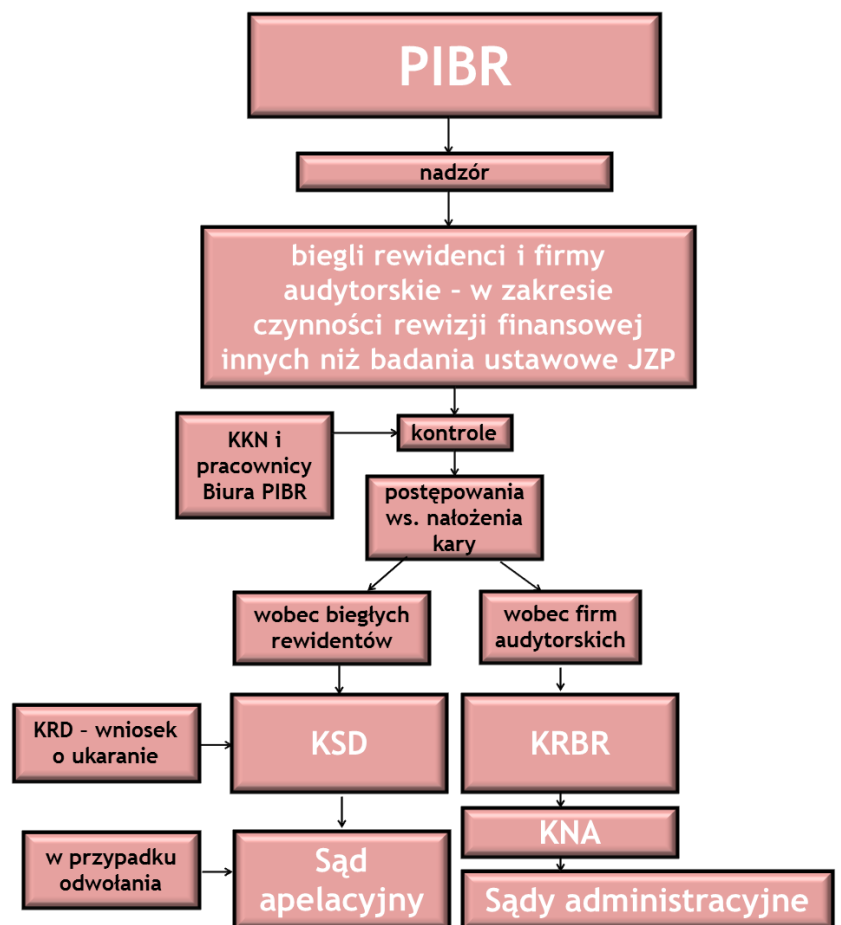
PIBR

nadzór

biegli rewidenci i firmy audytorskie – w zakresie czynności rewizji finansowej innych niż badania ustawowe JZP

KKN i pracownicy Biura PIBR

kontrole

postępowania ws. nałożenia kary

wobec biegłych rewidentów

wobec firm audytorskich

KRD – wniosek o ukaranie

KSD

KRBR

KNA

w przypadku odwołania

Sąd apelacyjny

Sądy administracyjne